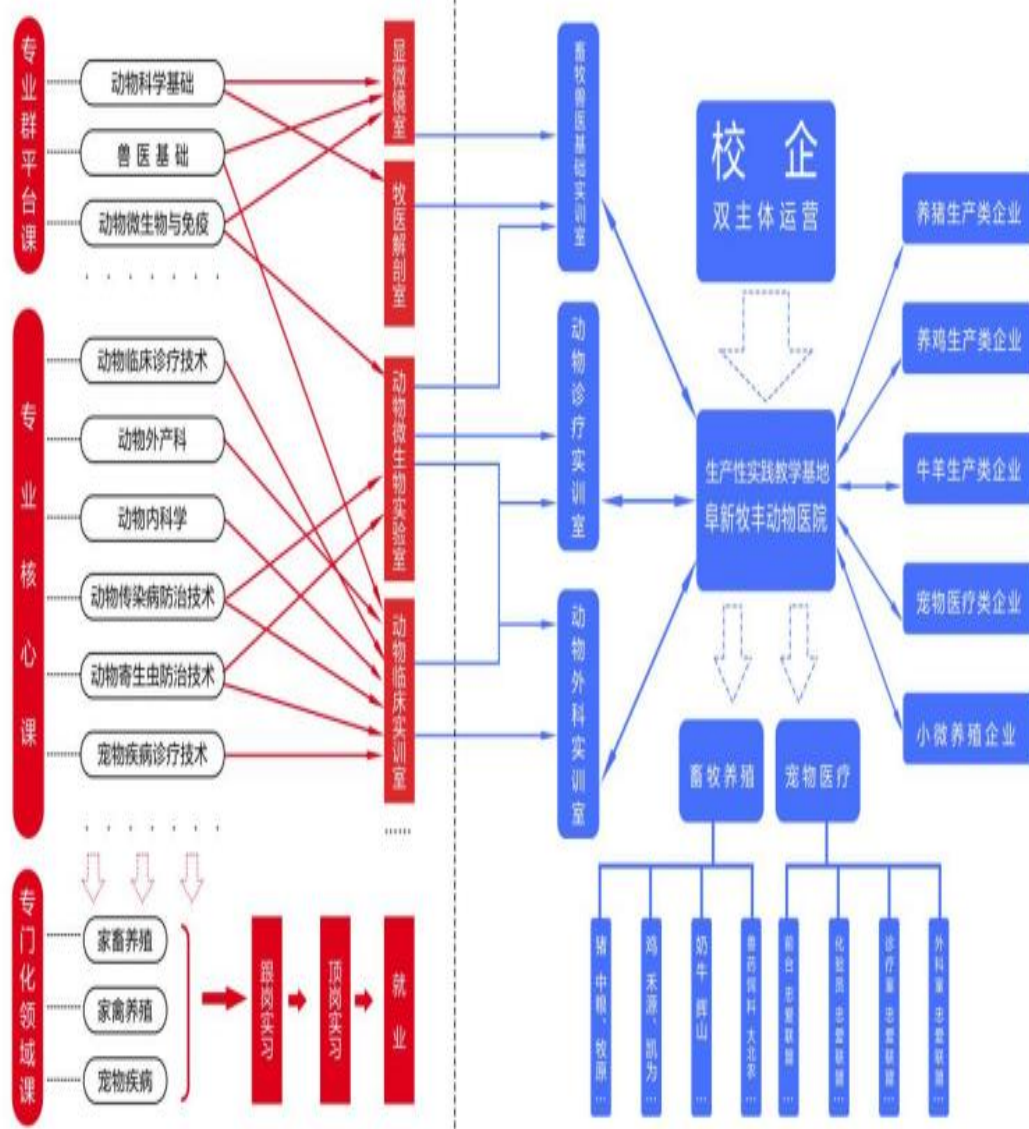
专业群平台课

动物科学基础

兽医基础

动物微生物与免疫

专业核心课

动物临床诊疗技术

动物外产科

动物内科学

动物传染病防治技术

动物寄生虫防治技术

宠物疾病诊疗技术

专门化领域课

家畜养殖

家禽养殖

宠物疾病

跟岗实习

顶岗实习

就业

显微镜室

牧医解剖室

动物微生物实验室

动物临床实训室

......

畜牧兽医基础实训室

动物诊疗实训室

动物外科实训室

校 企

双主体运营

生产性实践教学基地

阜新牧丰动物医院

养猪生产类企业

养鸡生产类企业

牛羊生产类企业

宠物医疗类企业

小微养殖企业

畜牧养殖

宠物医疗

猪 中粮、牧原…

鸡 禾源、凯为…

奶牛 辉山…

兽药饲料 大北农…

前台 忠爱联盟…

化验员 忠爱联盟…

诊疗室 忠爱联盟…

外科室 忠爱联盟…